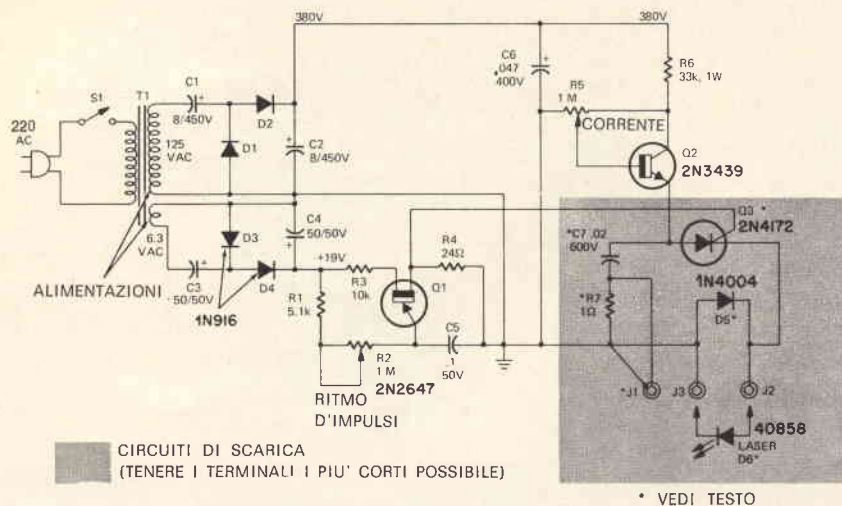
380V
380V
C6 .047 400V
R6 33k, 1W
R5 1 M
CORRENTE
S1
T1
C1 8/450V
D2
220 AC
125 VAC
D1
C2 8/450V
Q2 2N3439
Q3 * 2N4172
C4 50/50V
*C7 .02 600V
6.3 VAC
D3
+19V
R4 24Ω
C3 50/50V
D4
R3 10k
ALIMENTAZIONI
R1 5.1k
Q1
1N4004
*R7 1Ω
D5*
1N916
C5 1 50V
R2 1 M
2N2647
RITMO D'IMPULSI
*J1
J3
J2
40858
LASER D6*
CIRCUITI DI SCARICA
(TENERE I TERMINALI I PIU' CORTI POSSIBILE)
* VEDI TESTO